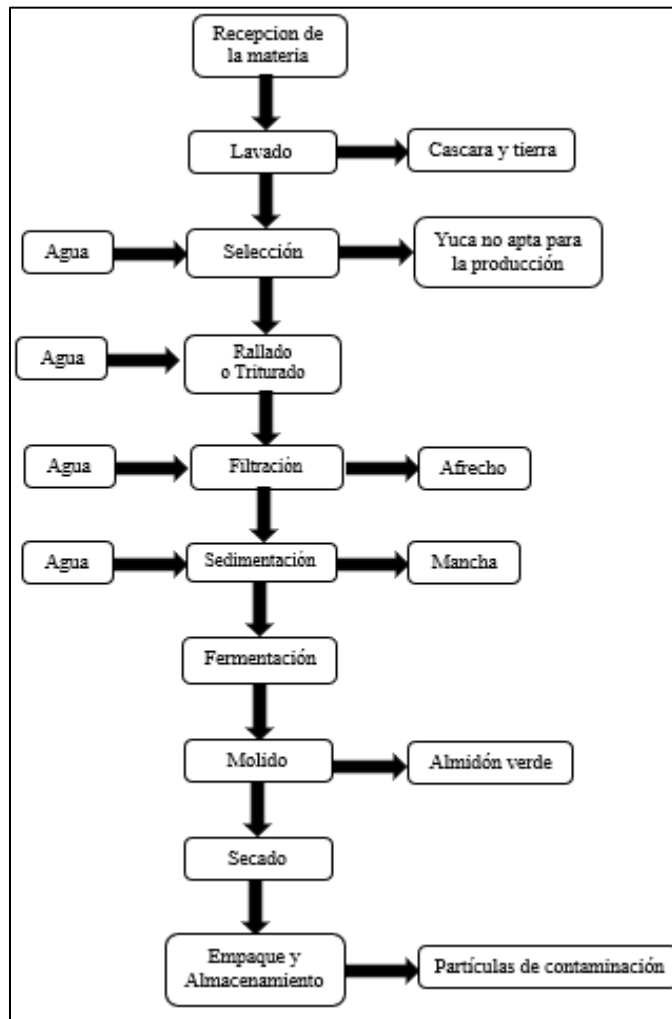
Recepcion de la materia

Lavado

Cascara y tierra

Agua

Selección

Yuca no apta para la producción

Agua

Rallado o Triturado

Agua

Filtración

Afrecho

Agua

Sedimentación

Mancha

Fermentación

Molido

Almidón verde

Secado

Empaque y Almacenamiento

Partículas de contaminación